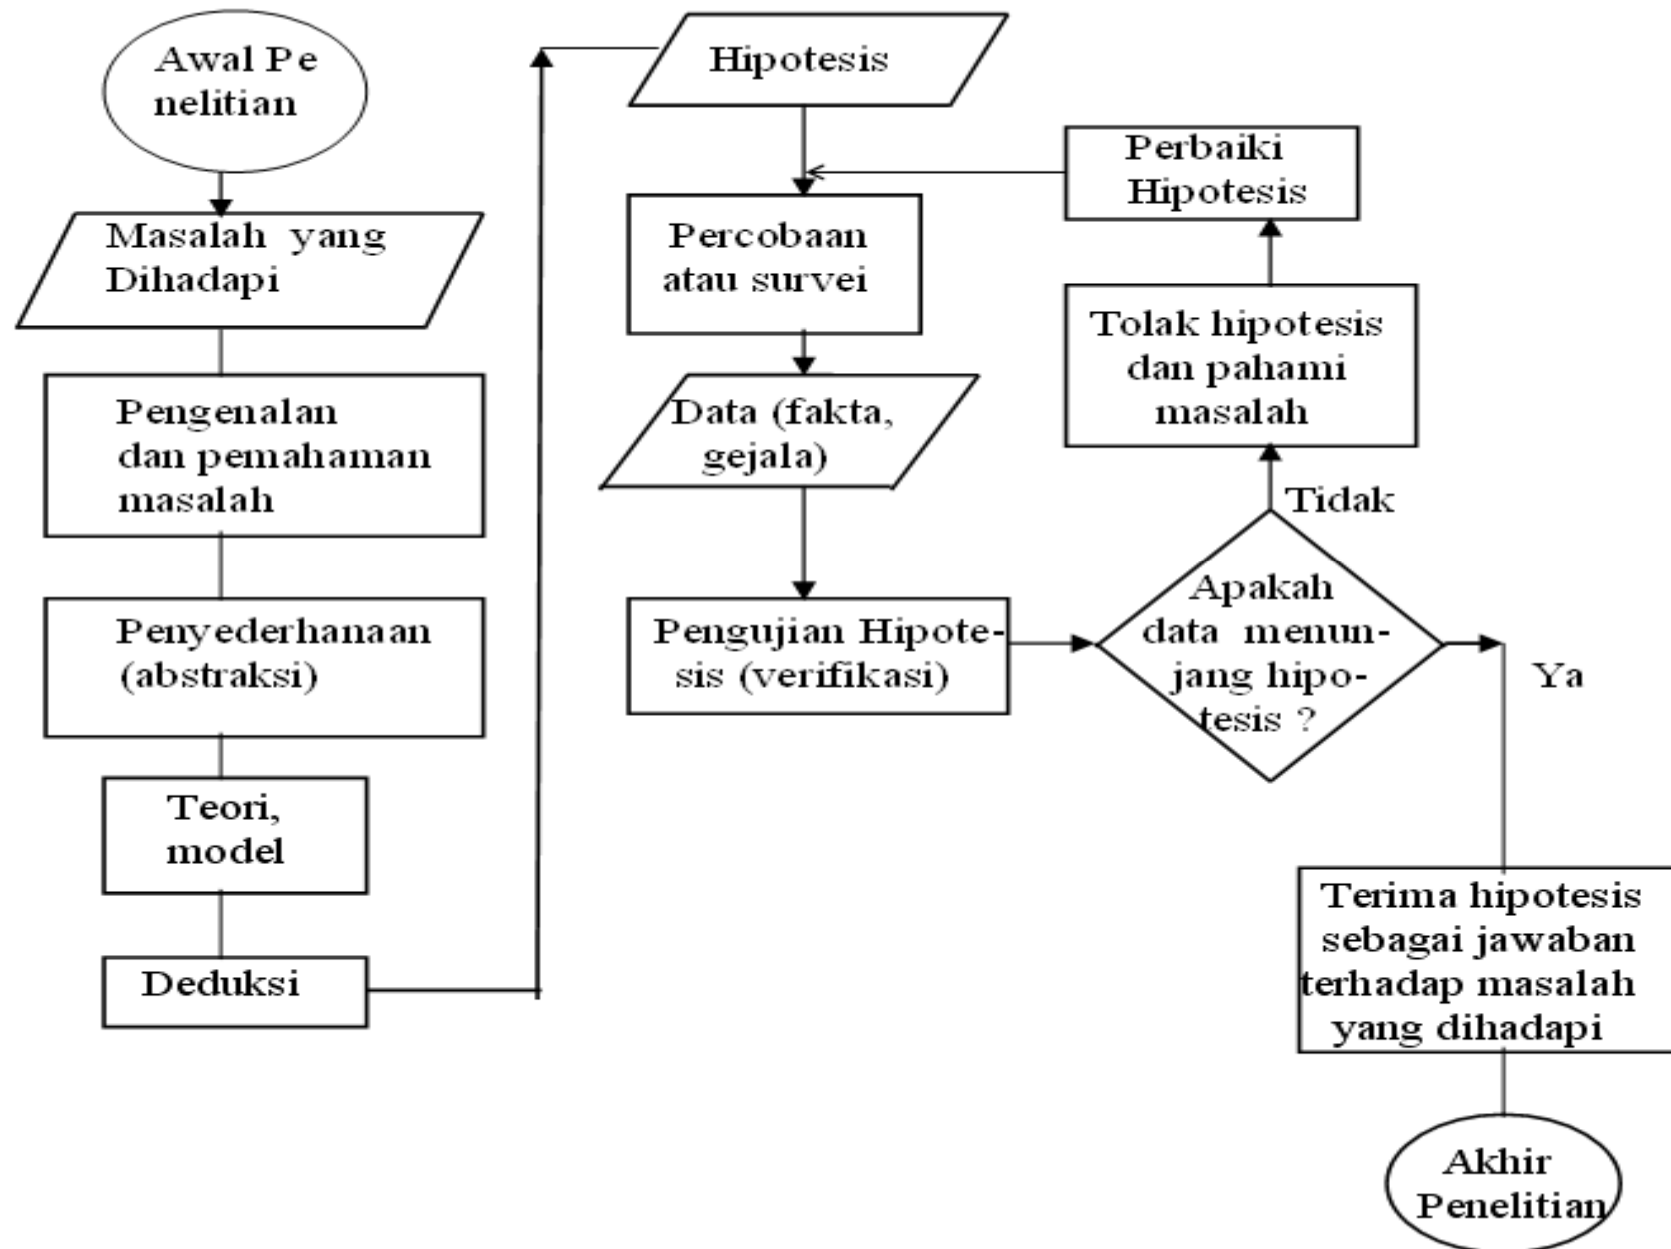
Awal Penelitian

Masalah yang Dihadapi

Pengenalan dan pemahaman masalah

Penyederhanaan (abstraksi)

Teori, model

Deduksi

Hipotesis

Percobaan atau survei

Data (fakta, gejala)

Pengujian Hipotesis (verifikasi)

Apakah data menunjang hipotesis ?

Tidak

Ya

Tolak hipotesis dan pahami masalah

Perbaiki Hipotesis

Terima hipotesis sebagai jawaban terhadap masalah yang dihadapi

Akhir Penelitian